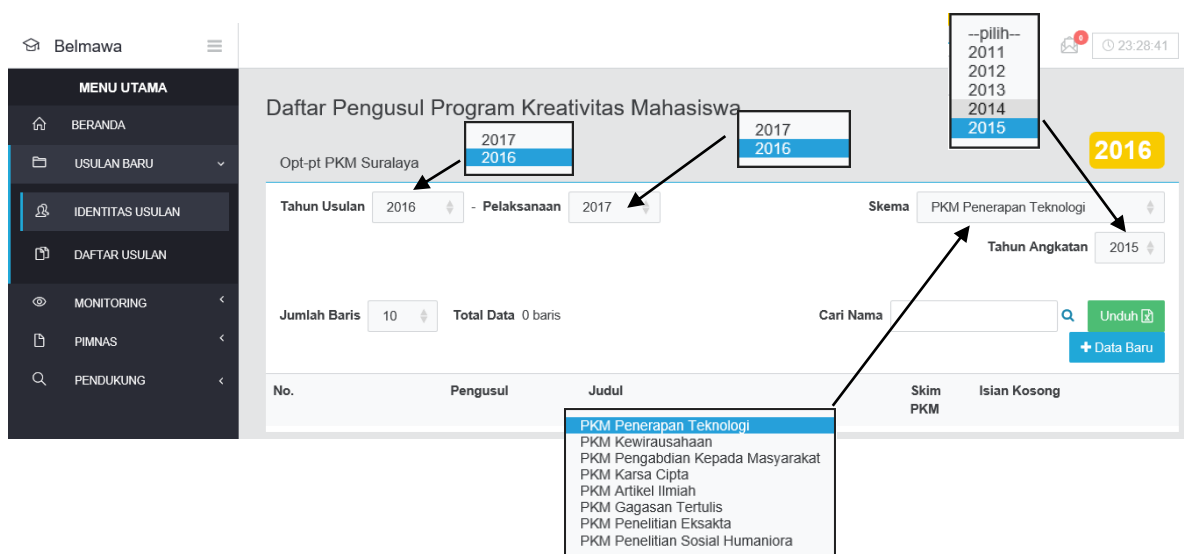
Belmawa

MENU UTAMA
BERANDA
USULAN BARU
IDENTITAS USULAN
DAFTAR USULAN
MONITORING
PIMNAS
PENDUKUNG

--pilih--
2011
2012
2013
2014
2015

0
23:28:41

Daftar Pengusul Program Kreativitas Mahasiswa

2017
2016

2017
2016

2016

Opt-pt PKM Suralaya

Tahun Usulan 2016 - Pelaksanaan 2017

Skema PKM Penerapan Teknologi

Tahun Angkatan 2015

Jumlah Baris 10 Total Data 0 baris

Cari Nama

Unduh

+ Data Baru

| No. | Pengusul | Judul | Skim PKM | Isian Kosong |
|---|---|---|---|---|

PKM Penerapan Teknologi
PKM Kewirausahaan
PKM Pengabdian Kepada Masyarakat
PKM Karsa Cipta
PKM Artikel Ilmiah
PKM Gagasan Tertulis
PKM Penelitian Eksakta
PKM Penelitian Sosial Humaniora